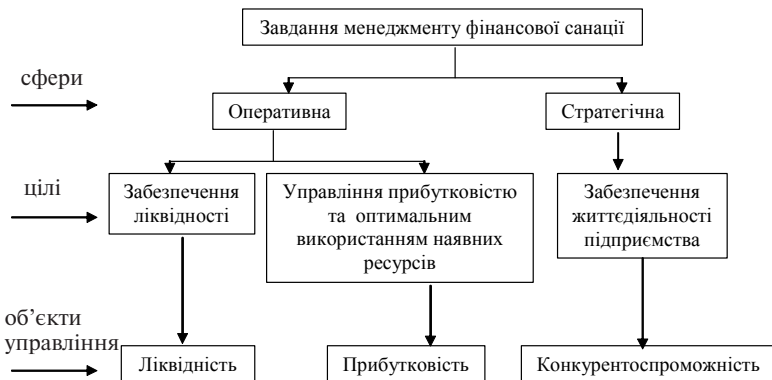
Завдання менеджменту фінансової санації

сфери

Оперативна

Стратегічна

цілі

Забезпечення ліквідності

Управління прибутковістю та оптимальним використанням наявних ресурсів

Забезпечення життєдіяльності підприємства

об'єкти управління

Ліквідність

Прибутковість

Конкурентоспроможність